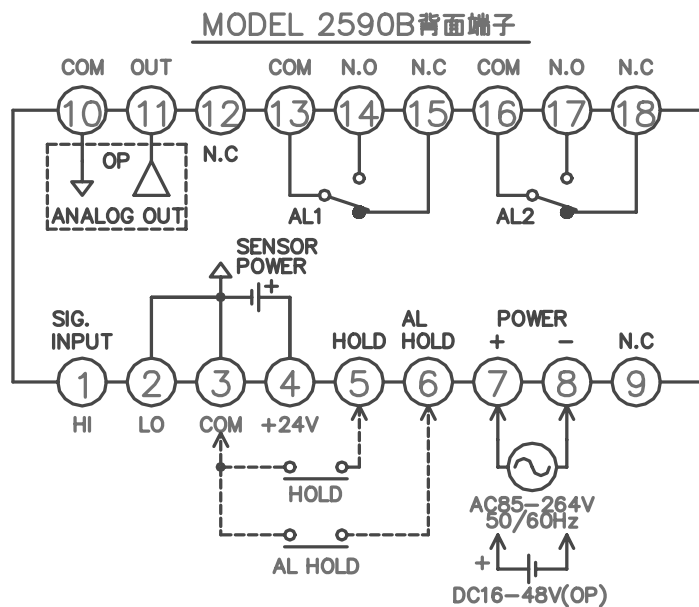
MODEL 2590B背面端子

COM OUT COM N.O N.C COM N.O N.C

10 11 12 13 14 15 16 17 18

OP

N.C

ANALOG OUT

AL1

AL2

SENSOR POWER

+

SIG. INPUT

HOLD

AL HOLD

POWER

+ –

N.C

1 2 3 4 5 6 7 8 9

HI LO COM +24V

HOLD

AL HOLD

AC85–264V 50/60Hz

+

DC16–48V(OP)